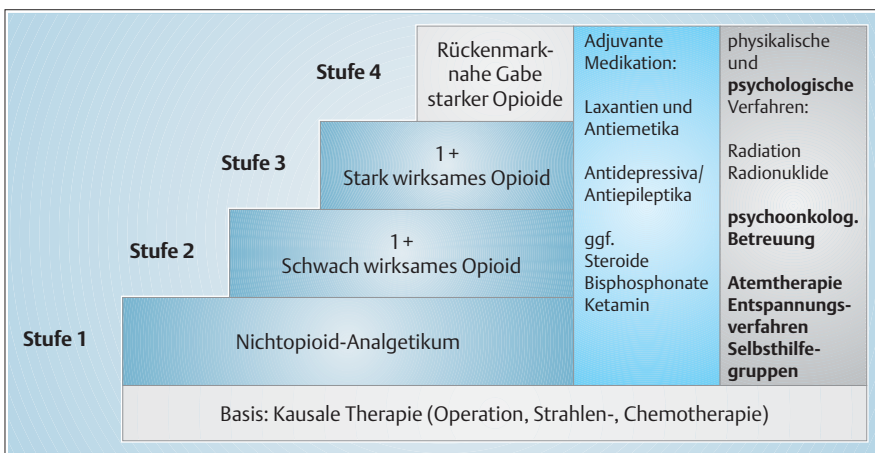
Stufe 4

Rückenmarknahe Gabe starker Opioide

Adjuvante Medikation:

Laxantien und Antiemetika

Antidepressiva/ Antiepileptika

ggf. Steroide Bisphosphonate Ketamin

physikalische und **psychologische** Verfahren:

Radiation Radionuklide

**psychoonkolog. Betreuung**

**Atemtherapie Entspannungsverfahren Selbsthilfegruppen**

Stufe 3

1 + Stark wirksames Opioid

Stufe 2

1 + Schwach wirksames Opioid

Stufe 1

Nichtopioid-Analgetikum

Basis: Kausale Therapie (Operation, Strahlen-, Chemotherapie)